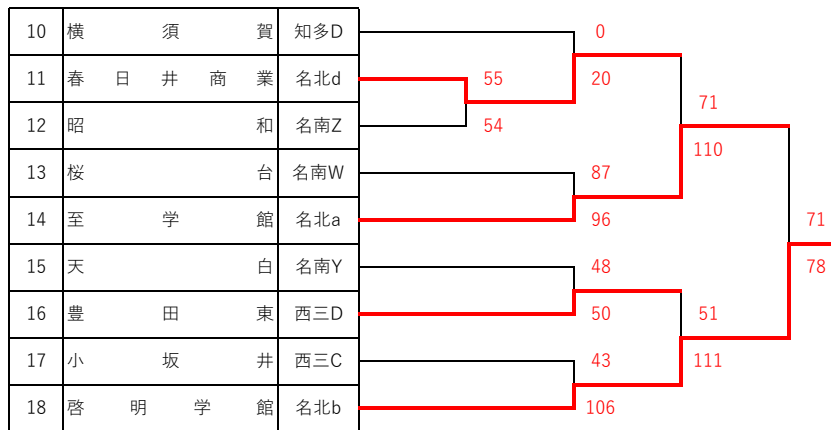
| 10 | 横須賀 | 知多D |
|---|---|---|
| 11 | 春日井商業 | 名北d |
| 12 | 昭和 | 名南Z |
| 13 | 桜台 | 名南W |
| 14 | 至学館 | 名北a |
| 15 | 天白 | 名南Y |
| 16 | 豊田東 | 西三D |
| 17 | 小坂井 | 西三C |
| 18 | 啓明学館 | 名北b |

0
55
20
54
71
110
87
96
71
78
48
50
51
43
111
106